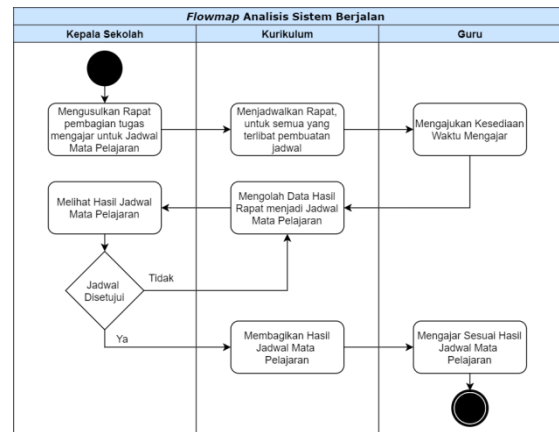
*Flowmap* Analisis Sistem Berjalan

| Kepala Sekolah | Kurikulum | Guru |
|---|---|---|

Mengusulkan Rapat pembagian tugas mengajar untuk Jadwal Mata Pelajaran

Menjadwalkan Rapat, untuk semua yang terlibat pembuatan jadwal

Mengajukan Kesediaan Waktu Mengajar

Melihat Hasil Jadwal Mata Pelajaran

Mengolah Data Hasil Rapat menjadi Jadwal Mata Pelajaran

Jadwal Disetujui

Tidak

Ya

Membagikan Hasil Jadwal Mata Pelajaran

Mengajar Sesuai Hasil Jadwal Mata Pelajaran